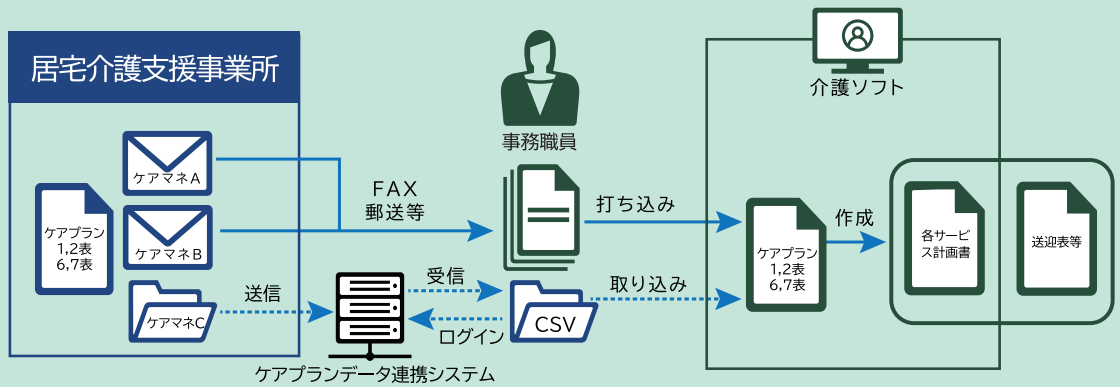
居宅介護支援事業所

ケアプラン
1,2表
6,7表

ケアマネA

ケアマネB

ケアマネC

送信

FAX
郵送等

事務職員

受信

ログイン

ケアプランデータ連携システム

CSV

打ち込み

取り込み

介護ソフト

ケアプラン
1,2表
6,7表

作成

各サービス計画書

送迎表等